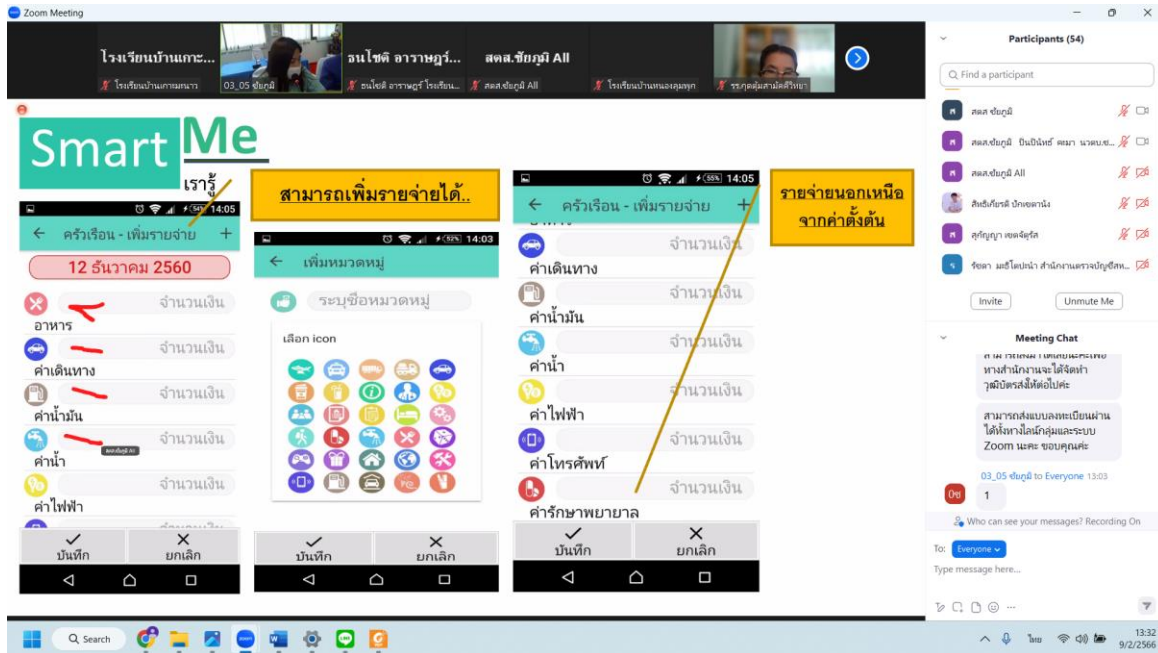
Zoom Meeting

โรงเรียนบ้านเกาะ... ธนโชติ อาราษฎร์... สตส.ชัยภูมิ All

โรงเรียนบ้านเกาะมะนาว 03_05 ชัยภูมิ ธนโชติ อาราษฎร์ โรงเรียน... สตส.ชัยภูมิ All โรงเรียนบ้านหนองตูม ร.ร.กุดตุ้มสามัคคีวิทยา

Smart Me

เรารู้

สามารถเพิ่มรายจ่ายได้..

รายจ่ายนอกเหนือจากค่าตั้งต้น

14:05

← ครัวเรือน - เพิ่มรายจ่าย +

12 ธันวาคม 2560

จำนวนเงิน
อาหาร
จำนวนเงิน
ค่าเดินทาง
จำนวนเงิน
ค่าน้ำมัน
จำนวนเงิน
ค่าน้ำ
จำนวนเงิน
ค่าไฟฟ้า

บันทึก ยกเลิก

14:03

← เพิ่มหมวดหมู่

ระบุชื่อหมวดหมู่

เลือก icon

บันทึก ยกเลิก

14:05

← ครัวเรือน - เพิ่มรายจ่าย +

จำนวนเงิน
ค่าเดินทาง
จำนวนเงิน
ค่าน้ำมัน
จำนวนเงิน
ค่าน้ำ
จำนวนเงิน
ค่าไฟฟ้า
จำนวนเงิน
ค่าโทรศัพท์
จำนวนเงิน
ค่ารักษาพยาบาล

บันทึก ยกเลิก

Participants (54)

Find a participant

สตส ชัยภูมิ
สตส.ชัยภูมิ ปิ่นปินัทธ์ ศมา นวคบ.ช...
สตส.ชัยภูมิ All
สิทธิเกียรติ บักเขตาจัง
สุกัญญา เขตจัตุรัส
รัชดา มะยิโตปกนำ สำนักงานตรวจบัญชีสห...

Invite Unmute Me

Meeting Chat

ทางสำนักงานจะได้จัดทำวุฒิบัตรส่งให้ต่อไปค่ะ

สามารถส่งแบบลงทะเบียนผ่านได้ทั้งทางไลน์กลุ่มและระบบ Zoom นะคะ ขอบคุณค่ะ

03_05 ชัยภูมิ to Everyone 13:03

1

Who can see your messages? Recording On

To: Everyone

Type message here...

Search

13:32
9/2/2566